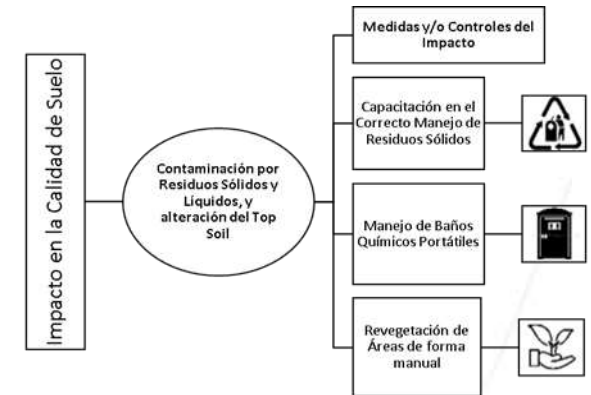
Impacto en la Calidad de Suelo

Contaminación por Residuos Sólidos y Líquidos, y alteración del Top Soil

Medidas y/o Controles del Impacto

Capacitación en el Correcto Manejo de Residuos Sólidos

Manejo de Baños Químicos Portátiles

Revegetación de Áreas de forma manual